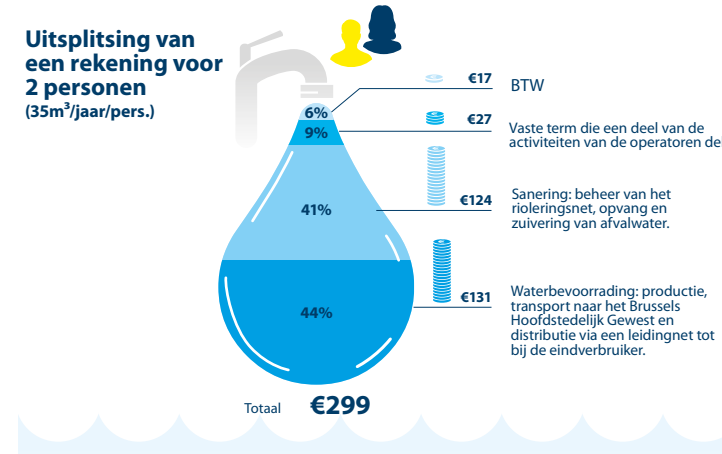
Uitsplitsing van een rekening voor 2 personen
(35m³/jaar/pers.)

6%
9%
41%
44%

€17
BTW

€27
Vaste term die een deel van de activiteiten van de operatoren de

€124
Sanering: beheer van het rioleringsnet, opvang en zuivering van afvalwater.

€131
Waterbevoorrading: productie, transport naar het Brussels Hoofdstedelijk Gewest en distributie via een leidingnet tot bij de eindverbruiker.

Totaal €299